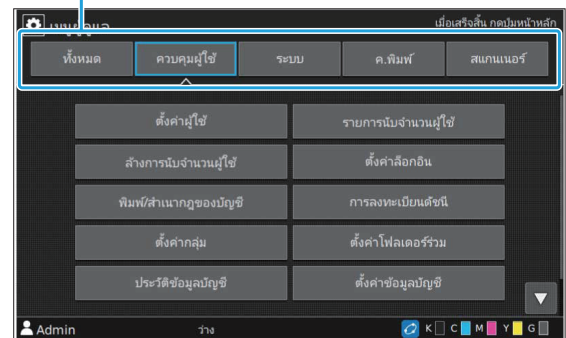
เมนูผู้ดูแล
เมื่อเสร็จสิ้น กดปุ่มหน้าหลัก

ทั้งหมด
ควบคุมผู้ใช้
ระบบ
ค.พิมพ์
สแกนเนอร์

ตั้งค่าผู้ใช้
รายการนับจำนวนผู้ใช้
ล้างการนับจำนวนผู้ใช้
ตั้งค่าล็อกอิน
พิมพ์/สำเนาภูของบัญชี
การลงทะเบียนดัชนี
ตั้งค่ากลุ่ม
ตั้งค่าโฟลเดอร์ร่วม
ประวัติข้อมูลบัญชี
ตั้งค่าข้อมูลบัญชี

Admin
ว่าง
K C M Y G